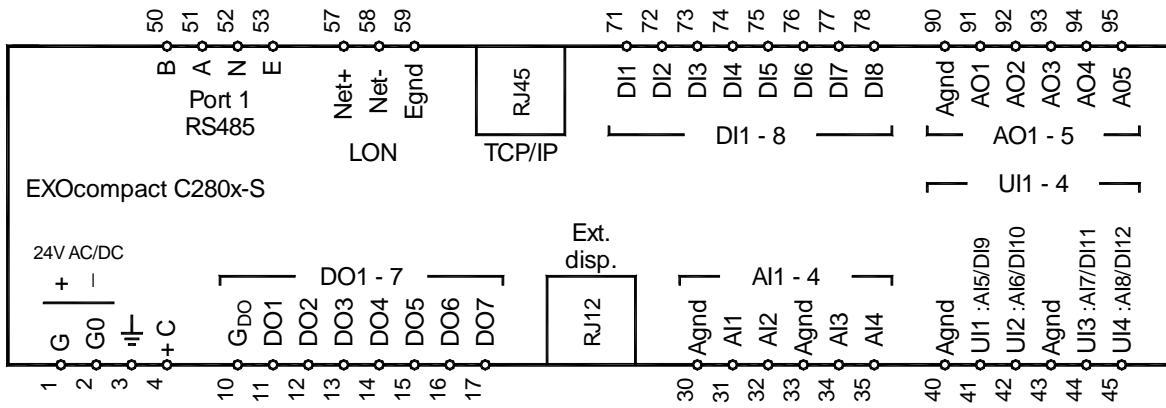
50 51 52 53
B A N E
Port 1
RS485

57 58 59
Net+ Net- Egnd
LON

RJ45
TCP/IP

71 72 73 74 75 76 77 78
DI1 DI2 DI3 DI4 DI5 DI6 DI7 DI8
DI1 - 8

90 91 92 93 94 95
Agnd AO1 AO2 AO3 AO4 A05
AO1 - 5

UI1 - 4

EXOcompact C280x-S

24V AC/DC
+ −
G G0 ⏚ +C
1 2 3 4

DO1 - 7
$G_{DO}$ DO1 DO2 DO3 DO4 DO5 DO6 DO7
10 11 12 13 14 15 16 17

Ext.
disp.
RJ12

AI1 - 4
Agnd AI1 AI2 Agnd AI3 AI4
30 31 32 33 34 35

Agnd UI1 :AI5/DI9 UI2 :AI6/DI10 Agnd UI3 :AI7/DI11 UI4 :AI8/DI12
40 41 42 43 44 45